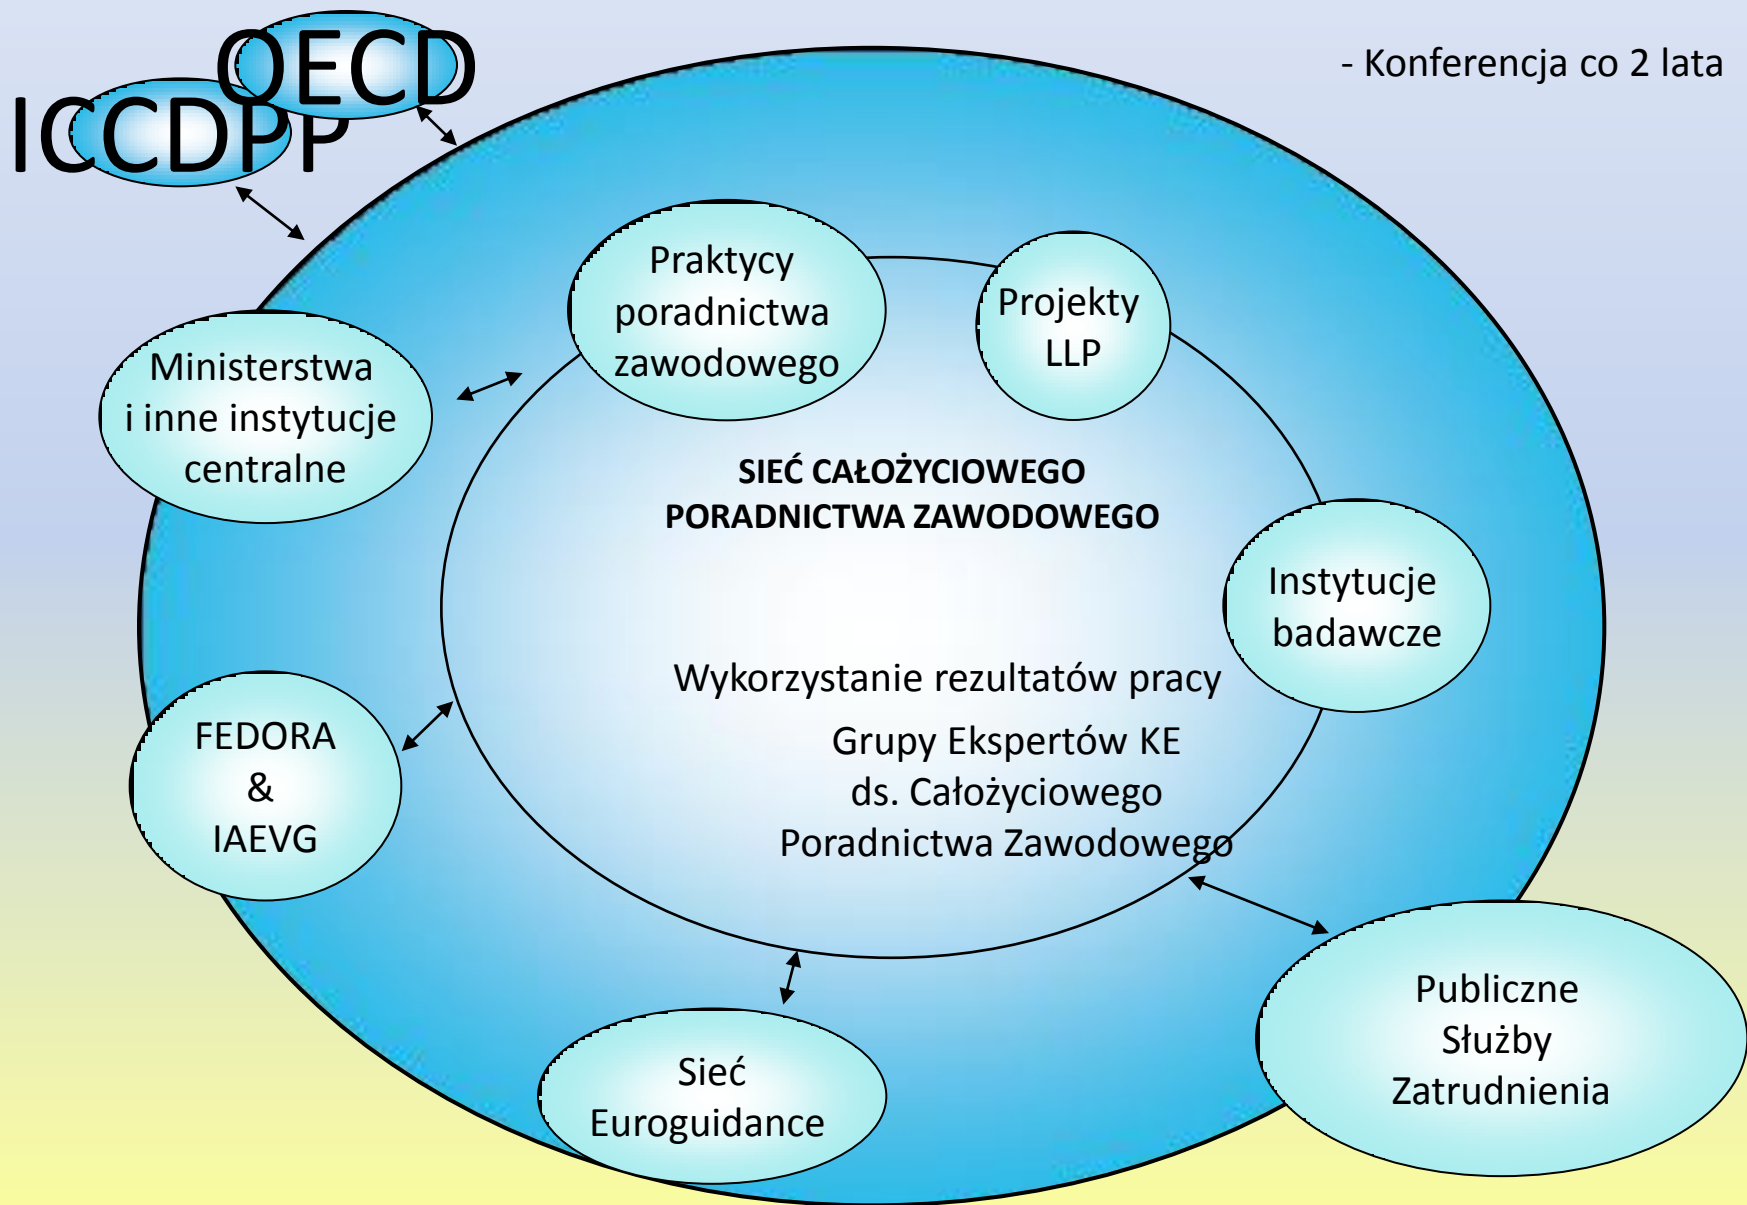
OECD

ICCDPP

- Konferencja co 2 lata

Praktycy poradnictwa zawodowego

Projekty LLP

Ministerstwa i inne instytucje centralne

SIEĆ CAŁOŻYCIOWEGO PORADNICTWA ZAWODOWEGO

Instytucje badawcze

Wykorzystanie rezultatów pracy

Grupy Ekspertów KE ds. Całożyciowego Poradnictwa Zawodowego

FEDORA & IAEVG

Sieć Euroguidance

Publiczne Służby Zatrudnienia